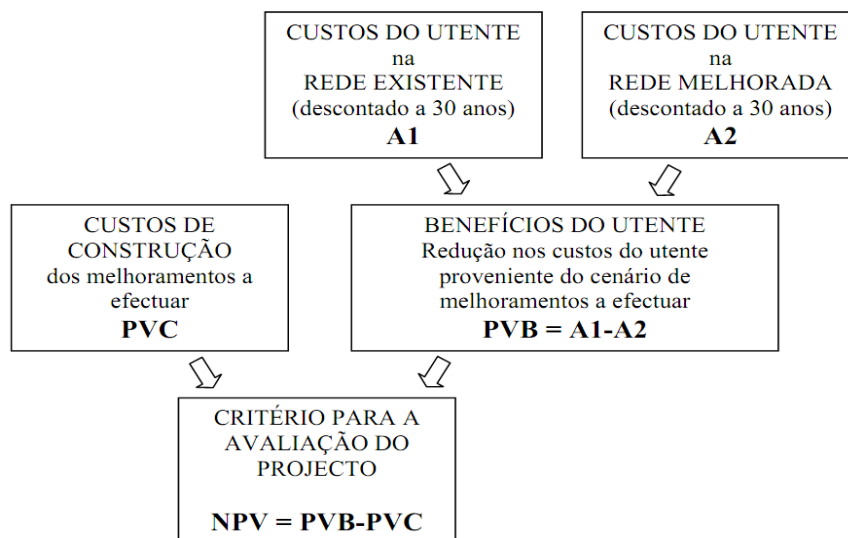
CUSTOS DO UTENTE
na
REDE EXISTENTE
(descontado a 30 anos)
A1

CUSTOS DO UTENTE
na
REDE MELHORADA
(descontado a 30 anos)
A2

CUSTOS DE CONSTRUÇÃO
dos melhoramentos a efectuar
PVC

BENEFÍCIOS DO UTENTE
Redução nos custos do utente proveniente do cenário de melhoramentos a efectuar
PVB = A1-A2

CRITÉRIO PARA A AVALIAÇÃO DO PROJECTO

NPV = PVB-PVC